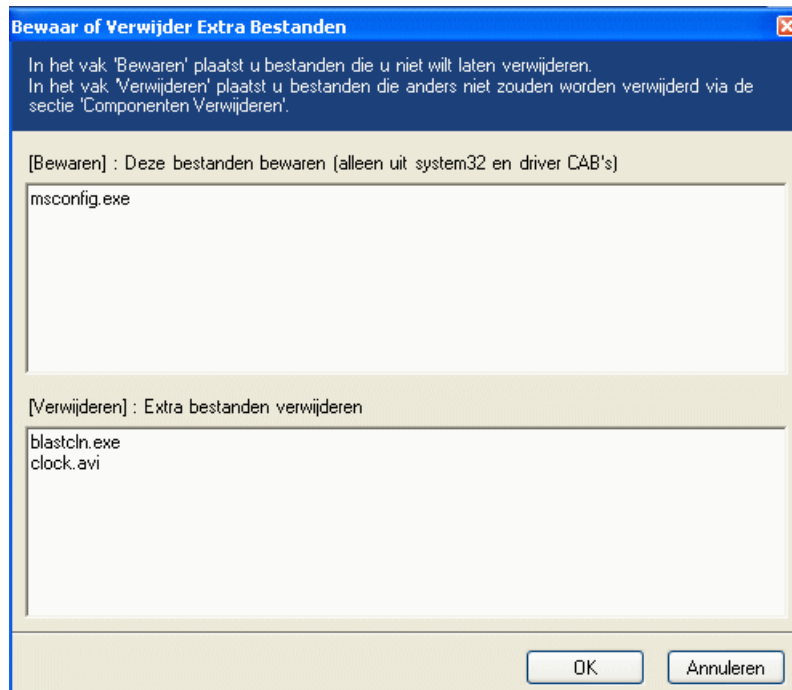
Bewaar of Verwijder Extra Bestanden

In het vak 'Bewaren' plaatst u bestanden die u niet wilt laten verwijderen.
In het vak 'Verwijderen' plaatst u bestanden die anders niet zouden worden verwijderd via de sectie 'Componenten Verwijderen'.

[Bewaren] : Deze bestanden bewaren (alleen uit system32 en driver CAB's)

msconfig.exe

[Verwijderen] : Extra bestanden verwijderen

blastcln.exe
clock.avi

OK

Annuleren